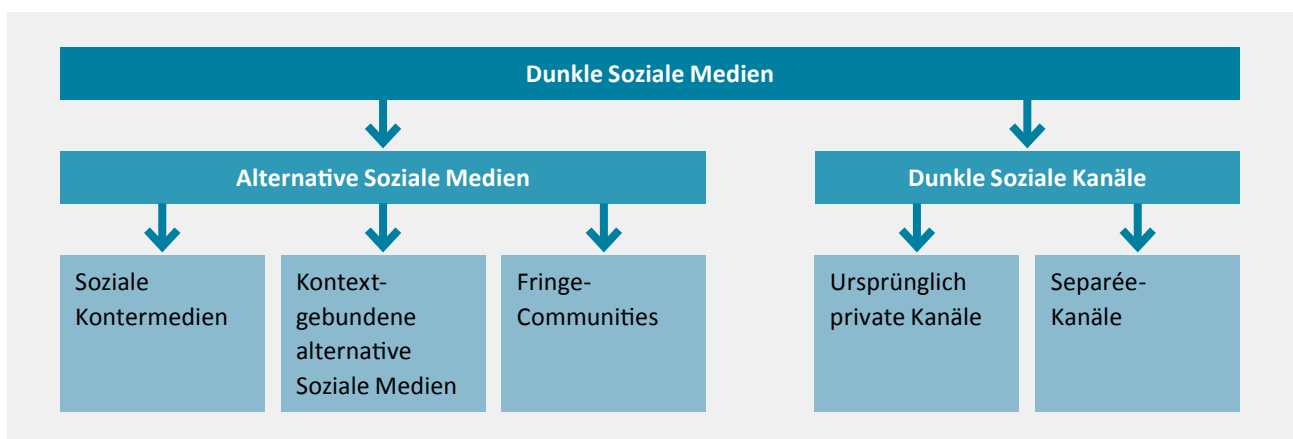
Dunkle Soziale Medien

Alternative Soziale Medien

Dunkle Soziale Kanäle

Soziale Kontermedien

Kontextgebundene alternative Soziale Medien

Fringe-Communities

Ursprünglich private Kanäle

Separée-Kanäle